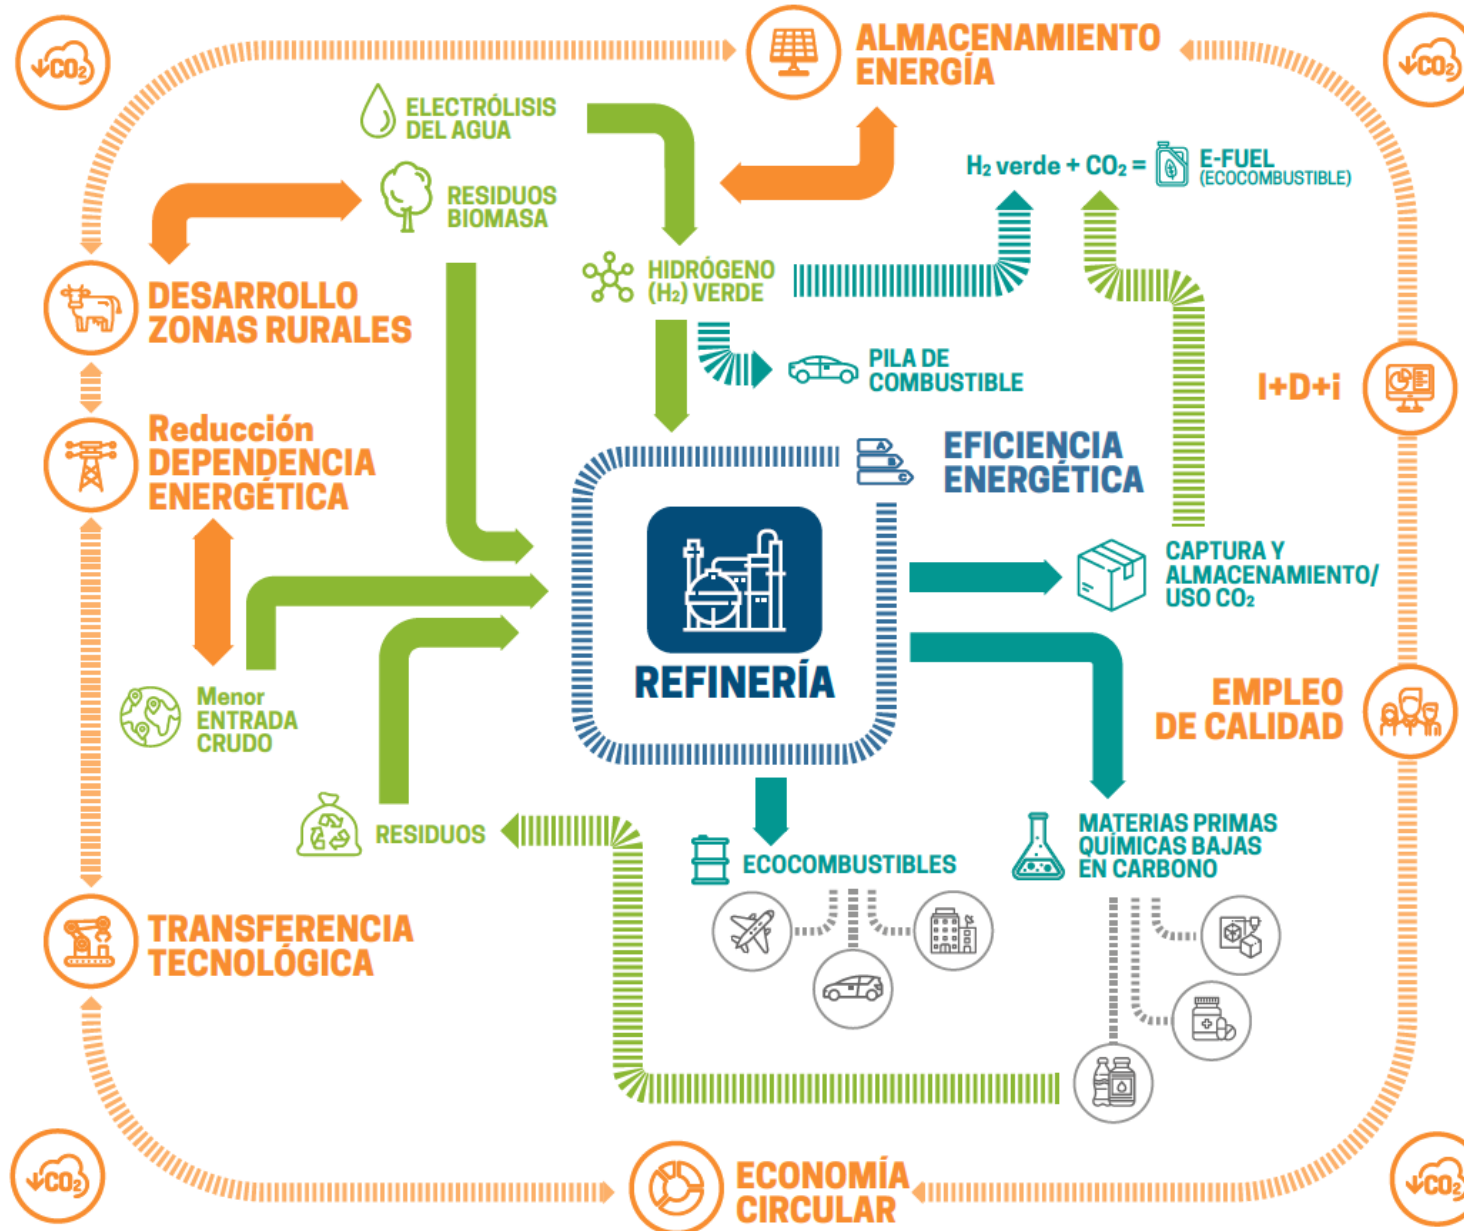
$\downarrow CO_2$

ALMACENAMIENTO ENERGÍA

$\downarrow CO_2$

ELECTRÓLISIS DEL AGUA

RESIDUOS BIOMASA

$H_2$ verde + $CO_2$ =

E-FUEL (ECOCOMBUSTIBLE)

DESARROLLO ZONAS RURALES

HIDRÓGENO ($H_2$) VERDE

PILA DE COMBUSTIBLE

I+D+i

Reducción DEPENDENCIA ENERGÉTICA

EFICIENCIA ENERGÉTICA

REFINERÍA

CAPTURA Y ALMACENAMIENTO/ USO $CO_2$

Menor ENTRADA CRUDO

EMPLEO DE CALIDAD

RESIDUOS

ECOCOMBUSTIBLES

MATERIAS PRIMAS QUÍMICAS BAJAS EN CARBONO

TRANSFERENCIA TECNOLÓGICA

$\downarrow CO_2$

ECONOMÍA CIRCULAR

$\downarrow CO_2$